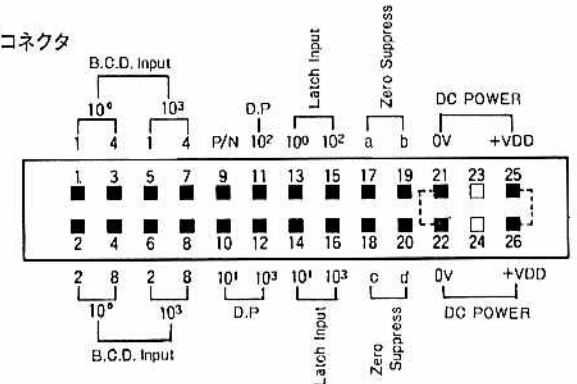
コネクタ

B.C.D. Input

$10^0$ $10^3$

1 4 1 4

D.P

P/N $10^2$

Latch Input

$10^0$ $10^2$

Zero Suppress

a b

DC POWER

0V +VDD

1 3 5 7 9 11 13 15 17 19 21 23 25

2 4 6 8 10 12 14 16 18 20 22 24 26

2 8 2 8 $10^1$ $10^3$ $10^1$ $10^3$ c d 0V +VDD

$10^1$ $10^3$

D.P

DC POWER

B.C.D. Input

Latch Input

Zero Suppress